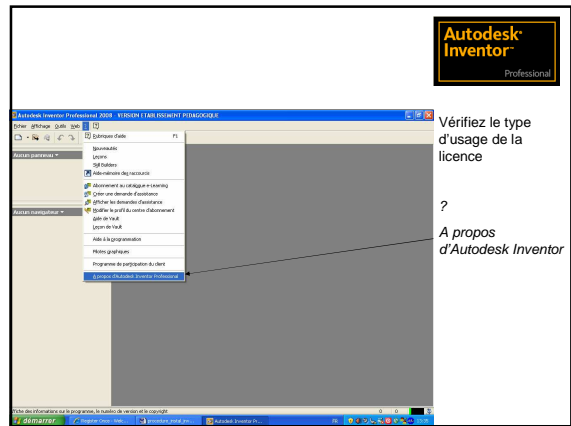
Autodesk Inventor Professional

Autodesk Inventor Professional 2008 - VERSION ETABLISSEMENT PEDAGOGIQUE

Fichier Affichage Outils Web ?

Rubriques d'aide F1
Nouveautés
Leçons
Skill Builders
Aide-mémoire des raccourcis
Abonnement au catalogue e-Learning
Créer une demande d'assistance
Afficher les demandes d'assistance
Modifier le profil du centre d'abonnement
Aide de Vault
Leçon de Vault
Aide à la programmation
Pilotes graphiques
Programme de participation du client
A propos d'Autodesk Inventor Professional

Aucun panneau
Aucun navigateur

Fiche des informations sur le programme, le numéro de version et le copyright

démarrer

Autodesk Inventor Pr...

Vérifiez le type d'usage de la licence

?

A propos d'Autodesk Inventor